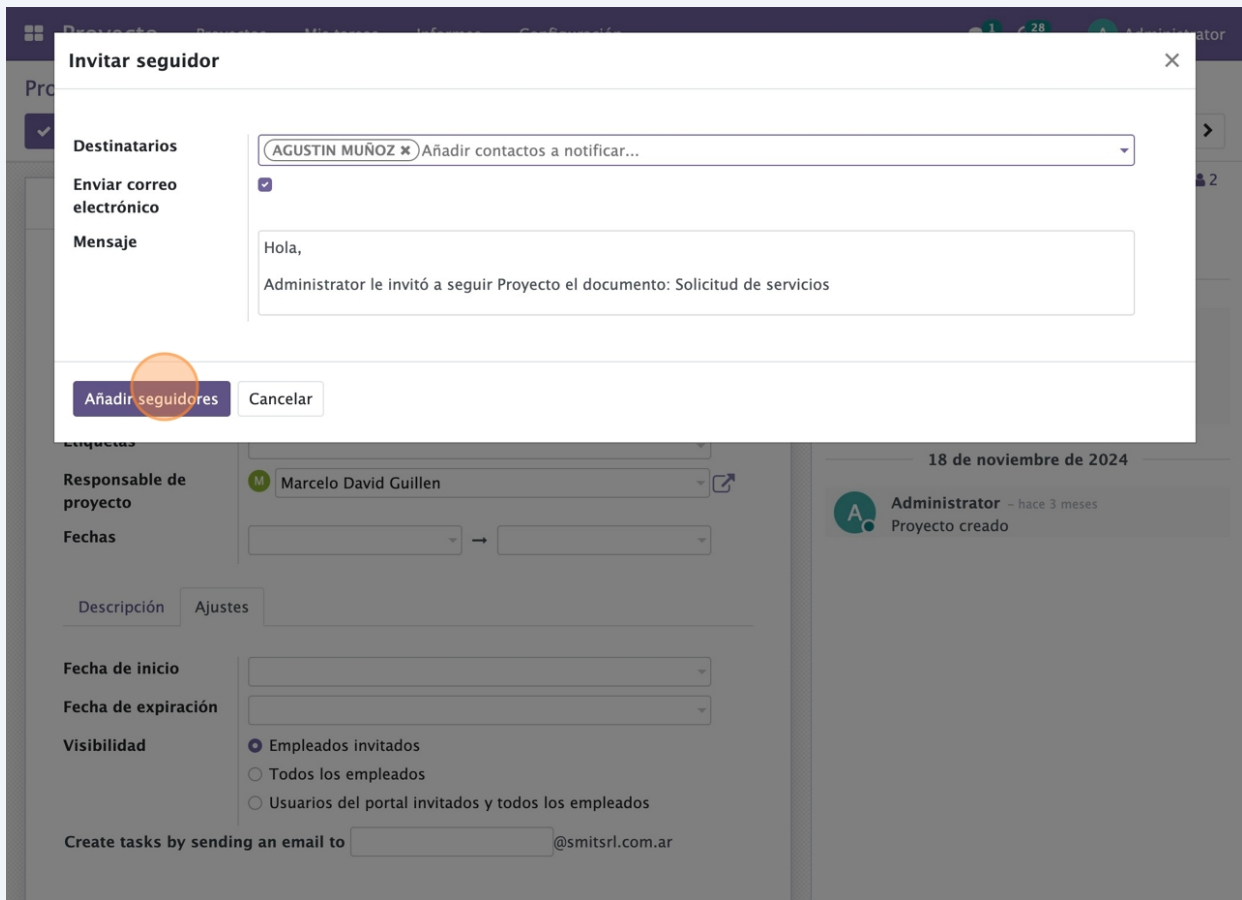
Proyecto Proyectos Mis tareas Informes Configuración
1 28 Administrator

Pro

Invitar seguidor ×

Destinatarios AGUSTIN MUÑOZ × Añadir contactos a notificar...
Enviar correo electrónico
Mensaje Hola,

Administrator le invitó a seguir Proyecto el documento: Solicitud de servicios

Añadir seguidores Cancelar

2

Etiquetas
Responsable de proyecto M Marcelo David Guillen
Fechas →

Descripción Ajustes

Fecha de inicio
Fecha de expiración
Visibilidad
Empleados invitados
Todos los empleados
Usuarios del portal invitados y todos los empleados

Create tasks by sending an email to @smitsrl.com.ar

18 de noviembre de 2024

A Administrator - hace 3 meses
Proyecto creado